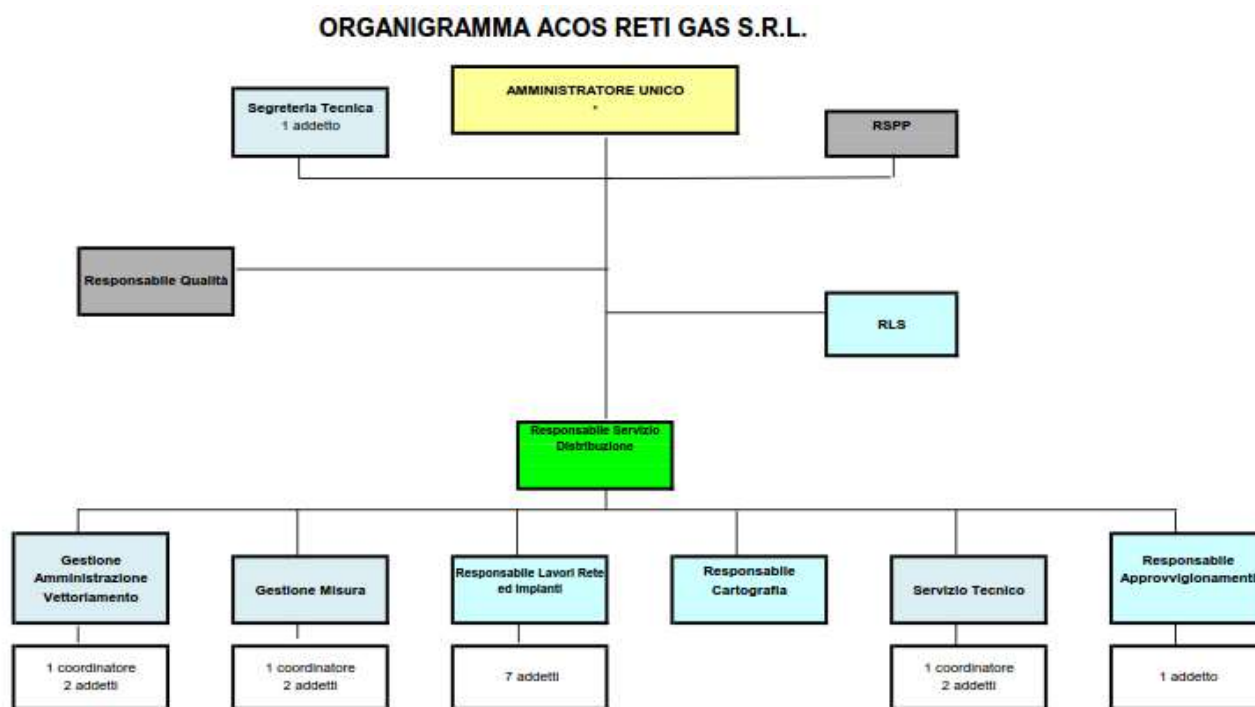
ORGANIGRAMMA ACOS RETI GAS S.R.L.

AMMINISTRATORE UNICO
*

Segreteria Tecnica
1 addetto

RSPP

Responsabile Qualità

RLS

Responsabile Servizio Distribuzione

Gestione Amministrazione Vettoriamento

1 coordinatore
2 addetti

Gestione Misura

1 coordinatore
2 addetti

Responsabile Lavori Rete ed Impianti

7 addetti

Responsabile Cartografia

Servizio Tecnico

1 coordinatore
2 addetti

Responsabile Approvvigionamenti

1 addetto